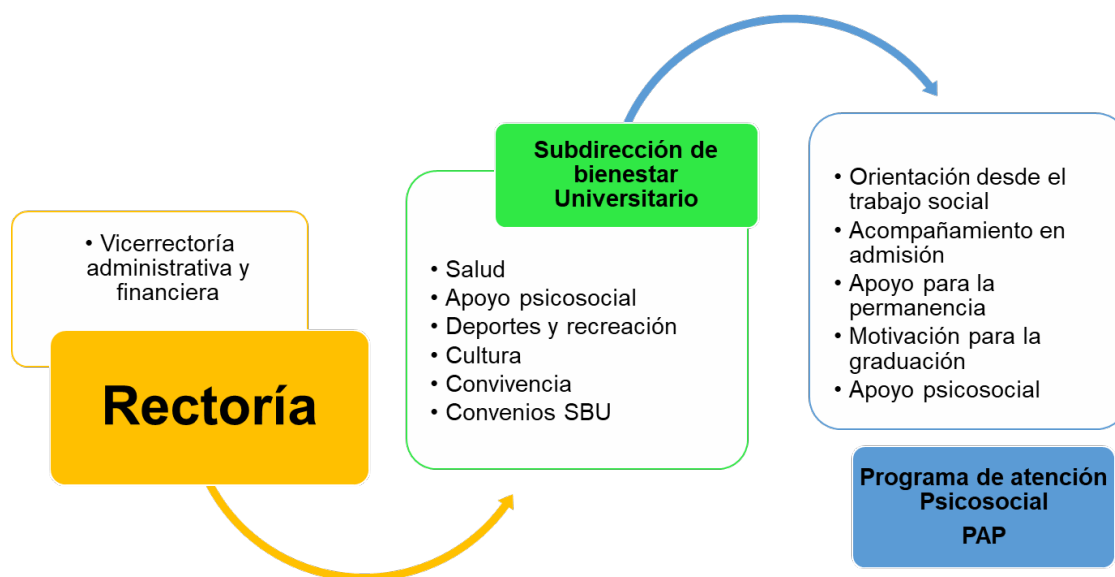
• Vicerrectoría administrativa y financiera

Rectoría

Subdirección de bienestar Universitario

• Salud
• Apoyo psicosocial
• Deportes y recreación
• Cultura
• Convivencia
• Convenios SBU

• Orientación desde el trabajo social
• Acompañamiento en admisión
• Apoyo para la permanencia
• Motivación para la graduación
• Apoyo psicosocial

Programa de atención Psicosocial
PAP